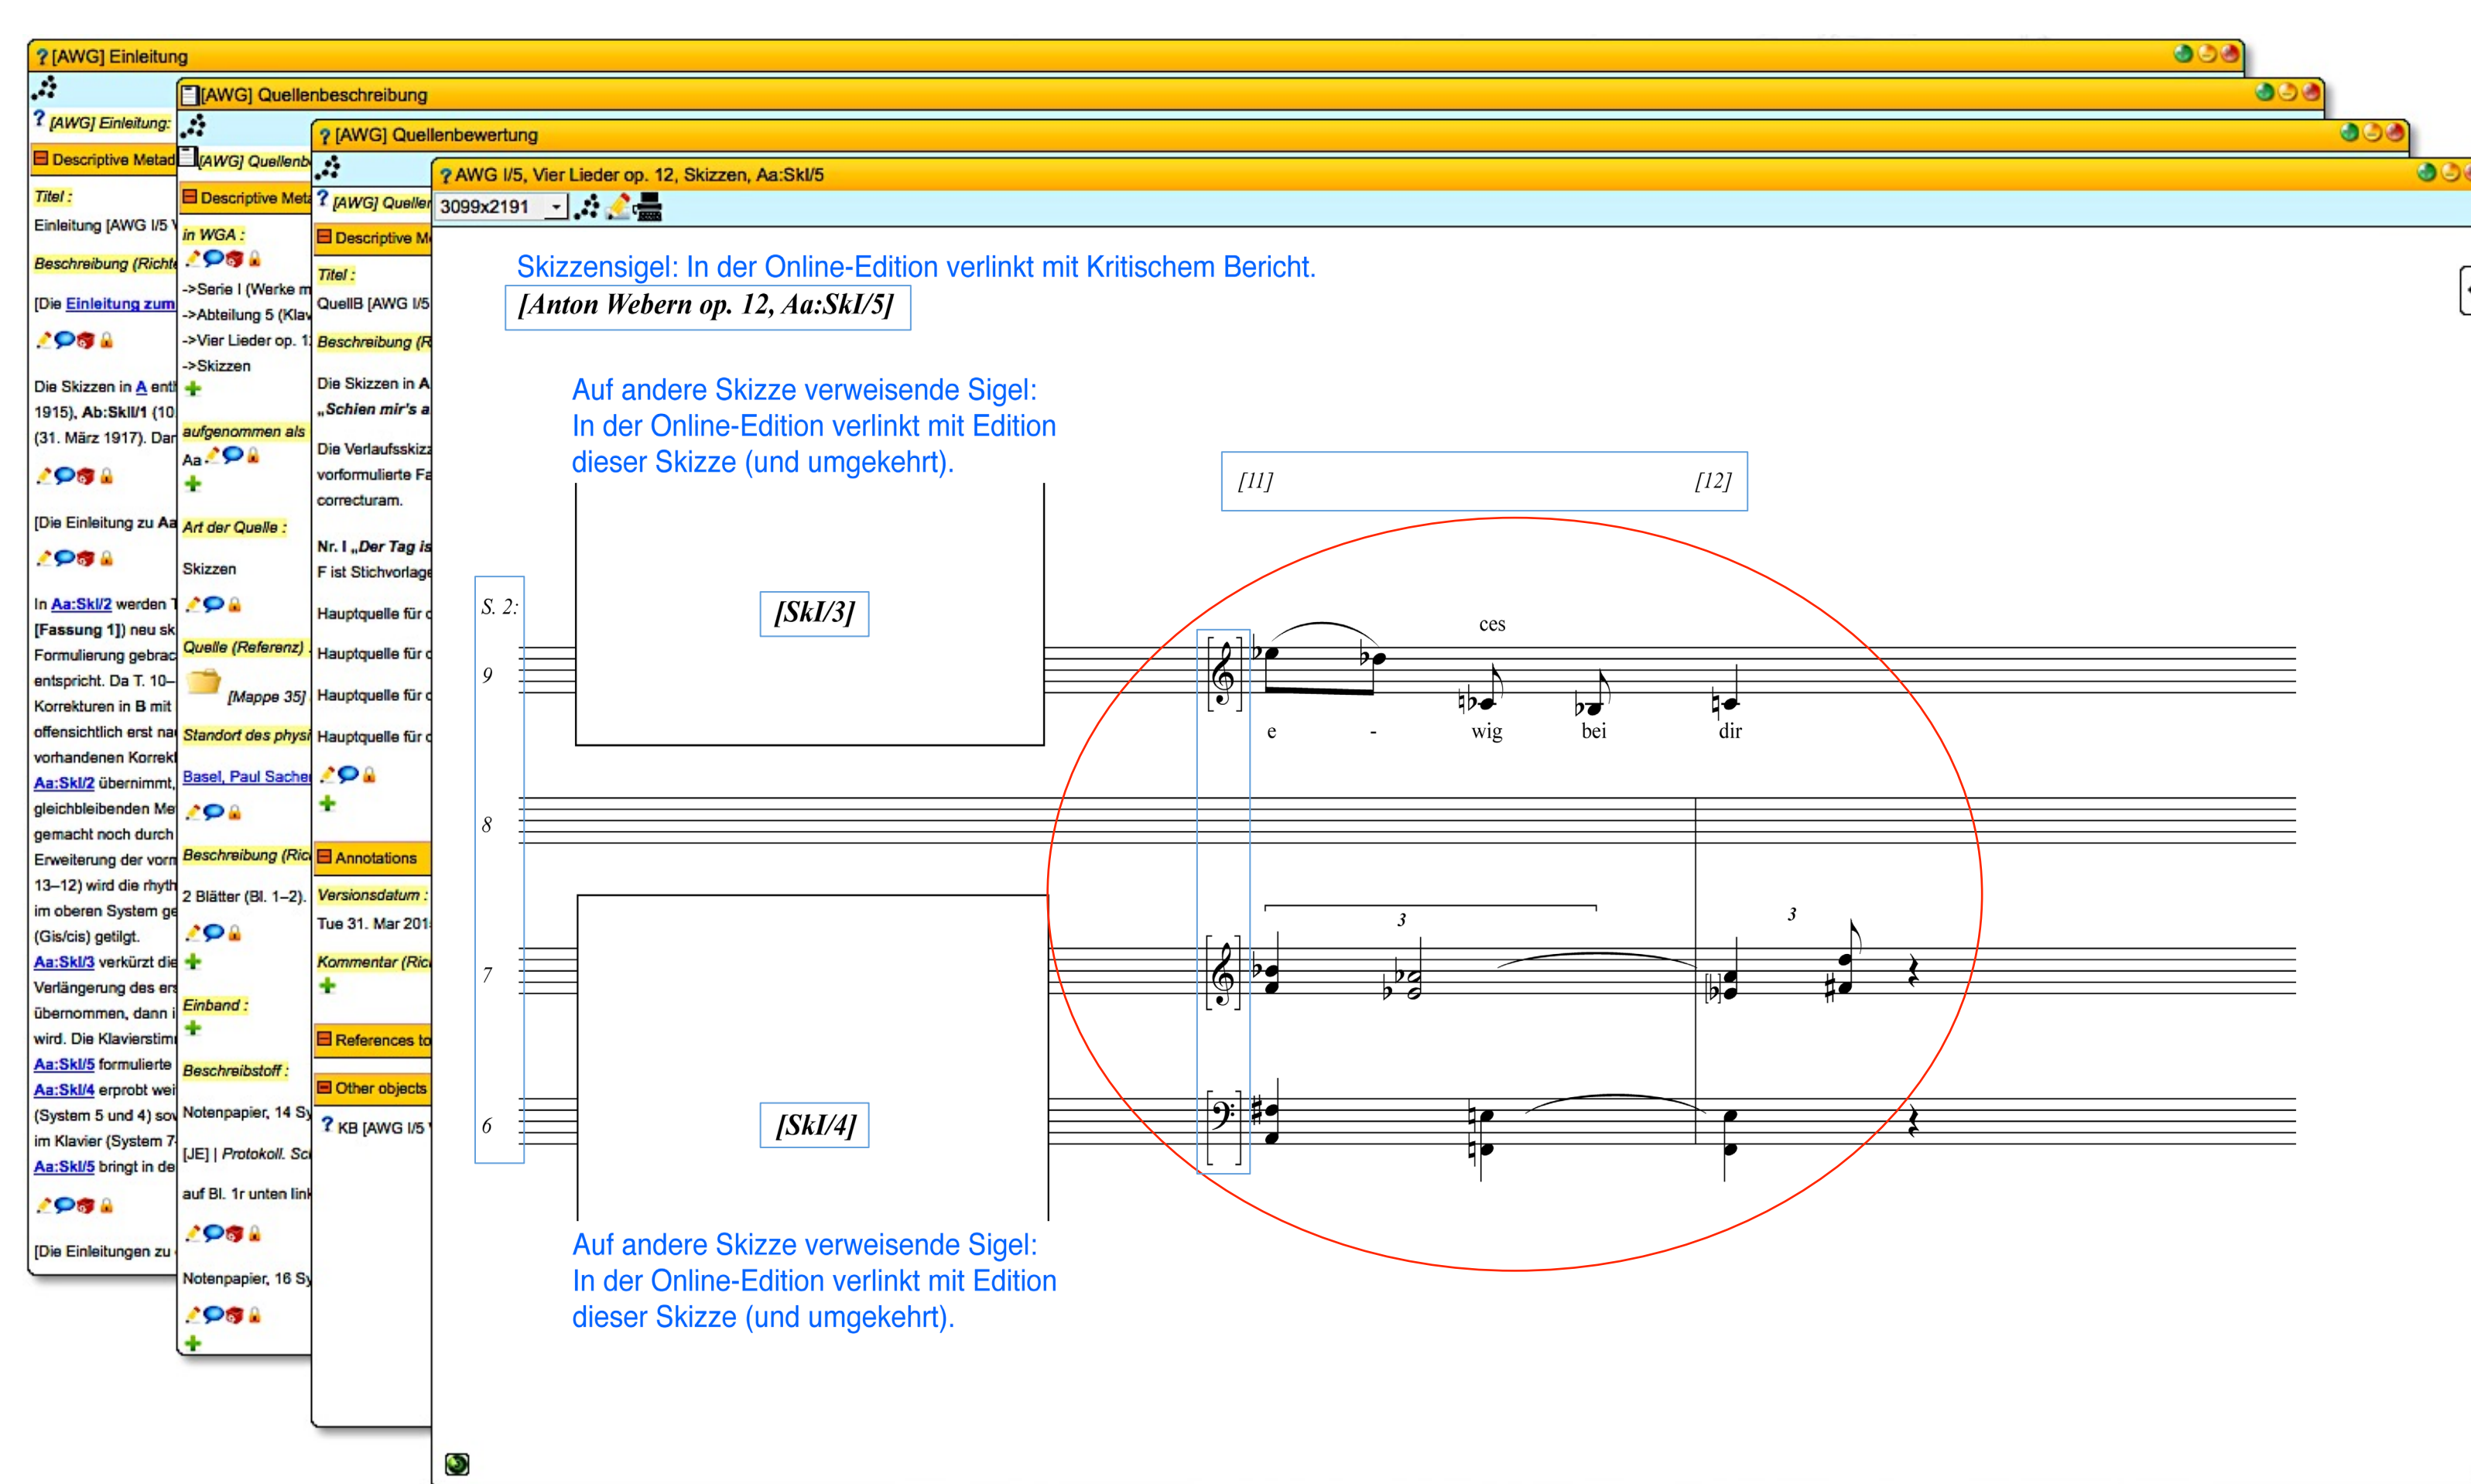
? [AWG] Einleitung

? [AWG] Einleitung:

Descriptive Metad

Titel :

Einleitung [AWG I/5 V

Beschreibung (Richt

[Die Einleitung zum

Die Skizzen in A ent 1915), Ab:SkI/1 (10 (31. März 1917). Dar

[Die Einleitung zu Aa

In Aa:SkI/2 werden [Fassung 1]) neu sk Formulierung gebrac entspricht. Da T. 10– Korrekturen in B mit offensichtlich erst na vorhandenen Korrekt Aa:SkI/2 übernimmt, gleichbleibenden Me gemacht noch durch Erweiterung der vor 13–12) wird die rhyth im oberen System ge (Gis/cis) getilgt. Aa:SkI/3 verkürzt die Verlängerung des er übernommen, dann i wird. Die Klavierstim Aa:SkI/5 formulierte Aa:SkI/4 erprobt wei (System 5 und 4) so im Klavier (System 7 Aa:SkI/5 bringt in de

[Die Einleitungen zu

[AWG] Quellenbeschreibung

[AWG] Quellenb

Descriptive Met

in WGA :

->Serie I (Werke m
->Abteilung 5 (Klav
->Vier Lieder op. 1
->Skizzen

aufgenommen als

Aa

Art der Quelle :

Skizzen

Quelle (Referenz)

[Mappe 35]

Standort des physi

Basel, Paul Sache

Beschreibung (Ric

2 Blätter (Bl. 1–2).

Einband :

Beschreibstoff :

Notenpapier, 14 Sy

[JE] | Protokoll. Sc

auf Bl. 1r unten link

Notenpapier, 16 Sy

? [AWG] Quellenbewertung

? [AWG] Queller

Descriptive M

Titel :

QuellB [AWG I/5

Beschreibung (R

Die Skizzen in A „Schien mir's a

Die Verlaufsskizz vorformulierte Fa correcturam.

Nr. I „Der Tag is F ist Stichvorlage

Hauptquelle für c
Hauptquelle für c
Hauptquelle für c
Hauptquelle für c

Annotations

Versionsdatum :

Tue 31. Mar 201

Kommentar (Ric

References to

Other objects

? KB [AWG I/5

? AWG I/5, Vier Lieder op. 12, Skizzen, Aa:SkI/5

3099x2191

Skizzensigel: In der Online-Edition verlinkt mit Kritischem Bericht.

[Anton Webern op. 12, Aa:SkI/5]

Auf andere Skizze verweisende Sigel:
In der Online-Edition verlinkt mit Edition dieser Skizze (und umgekehrt).

[11] [12]

S. 2:

9

8

7

6

[SkI/3]

ces

e - wig bei dir

3

3

[SkI/4]

Auf andere Skizze verweisende Sigel:
In der Online-Edition verlinkt mit Edition dieser Skizze (und umgekehrt).